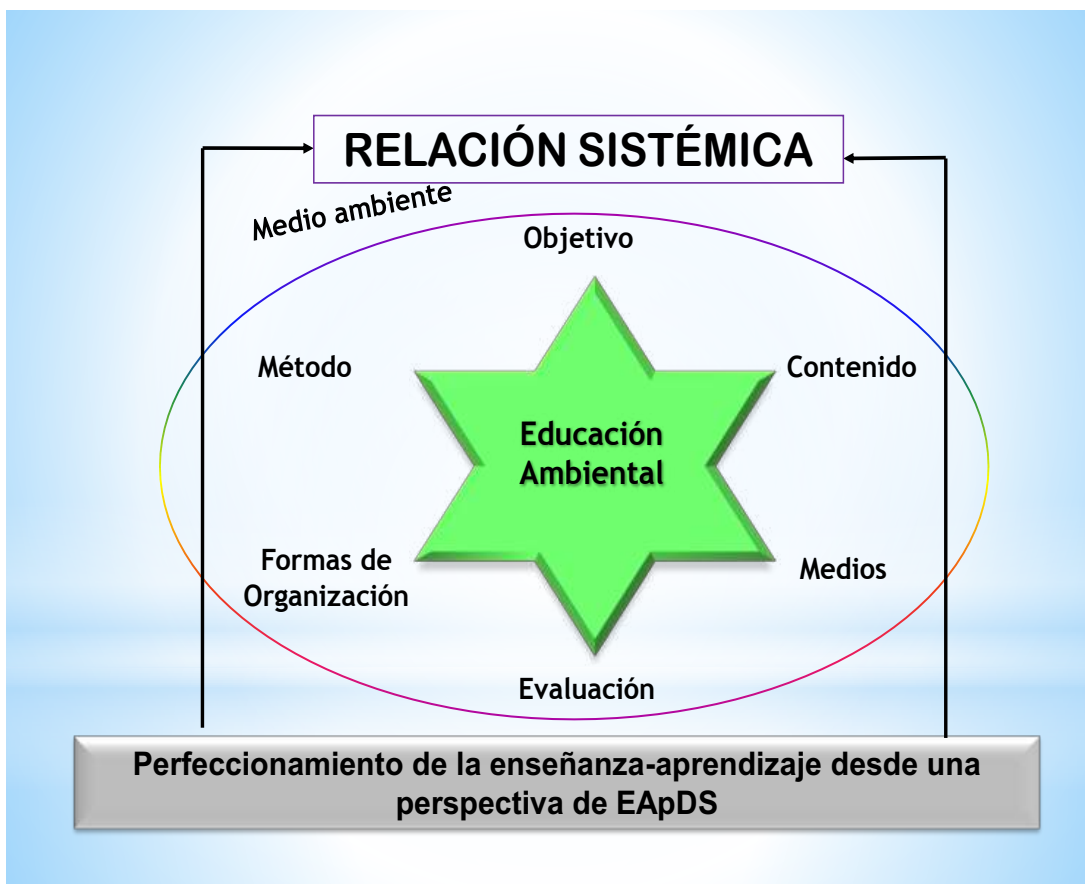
RELACIÓN SISTÉMICA

Medio ambiente

Objetivo

Método

Contenido

Educación Ambiental

Formas de Organización

Medios

Evaluación

Perfeccionamiento de la enseñanza-aprendizaje desde una perspectiva de EApDS